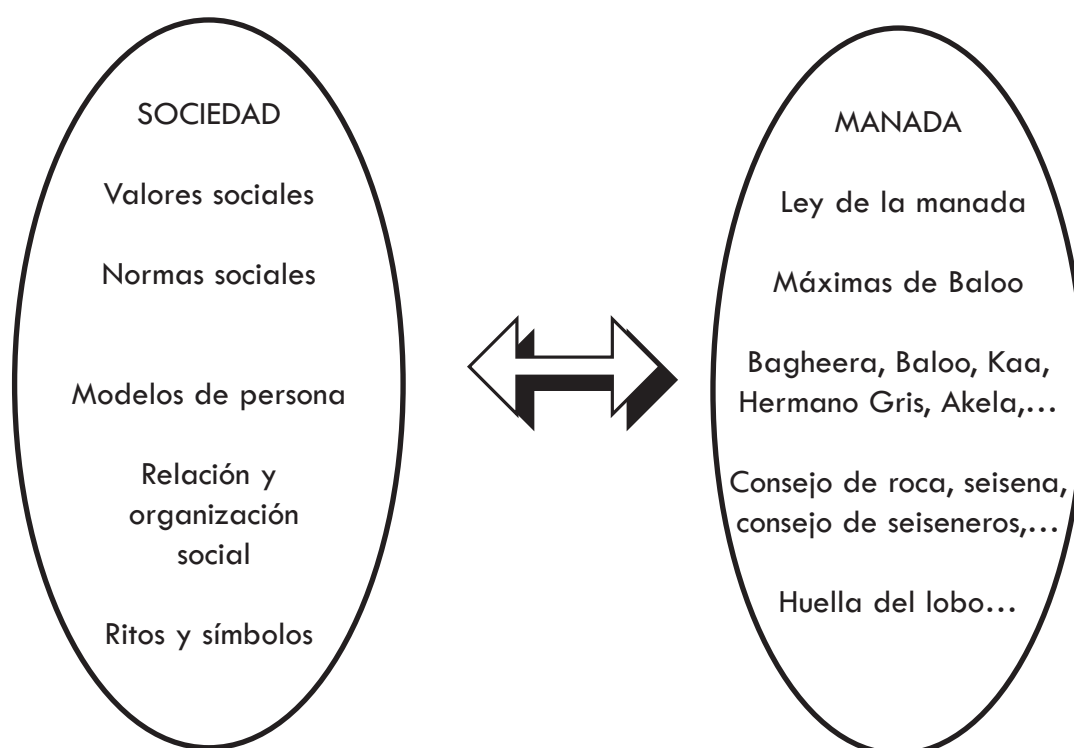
SOCIEDAD

Valores sociales

Normas sociales

Modelos de persona

Relación y organización social

Ritos y símbolos

MANADA

Ley de la manada

Máximas de Baloo

Bagheera, Baloo, Kaa, Hermano Gris, Akela,…

Consejo de roca, seisena, consejo de seiseneros,…

Huella del lobo…